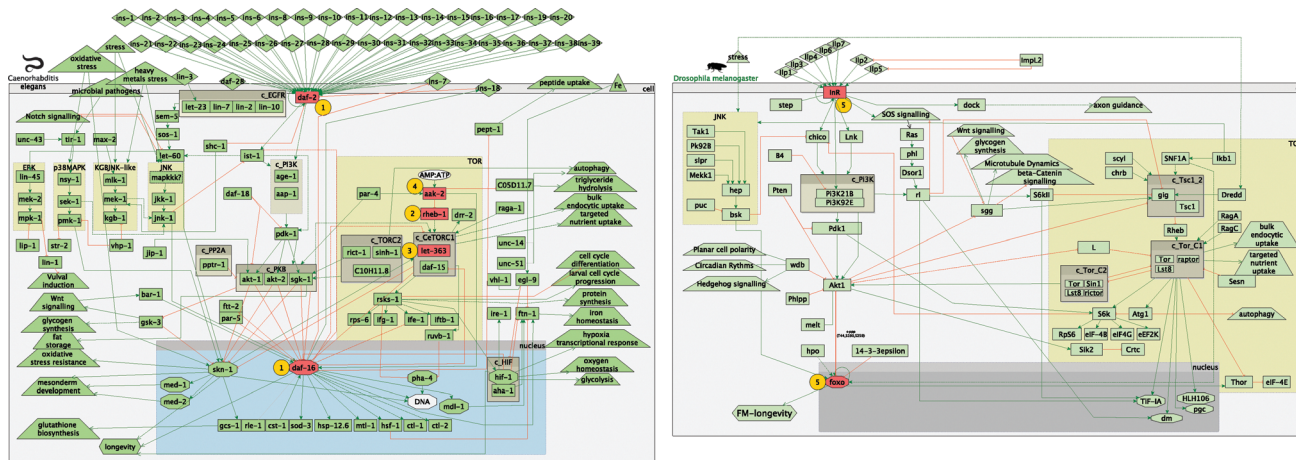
ins-1 ins-2 ins-3 ins-4 ins-5 ins-6 ins-8 ins-9 ins-10 ins-11 ins-12 ins-13 ins-14 ins-15 ins-16 ins-17 ins-19 ins-20
stress ins-21 ins-22 ins-23 ins-24 ins-25 ins-26 ins-27 ins-28 ins-29 ins-30 ins-31 ins-32 ins-33 ins-34 ins-35 ins-36 ins-37 ins-38 ins-39
oxidative stress
heavy metals stress
Caenorhabditis elegans
lin-3
daf-28
ins-7
ins-18
peptide uptake
Fe
cell
microbial pathogens
c_EGFR
let-23 lin-7 lin-2 lin-10
daf-2
1
Notch signalling
sem-5
sos-1
pept-1
unc-43 tir-1 max-2
shc-1
ERK lin-45 mek-2 mpk-1
p38MAPK nsy-1 sek-1 pmk-1
KGB/JNK-like mlk-1 mek-1 kgb-1
let-60
JNK mapkkk? jkk-1 jnk-1
ist-1
c_PI3K age-1 aap-1
daf-18
pdk-1
TOR
AMP:ATP
4 aak-2
2 rheb-1
drr-2
C05D11.7
raga-1
autophagy
triglyceride hydrolysis
bulk endocytic uptake
targeted nutrient uptake
c_TORC2 rict-1 sinh-1 C10H11.8
c_CeTORC1 3 let-363 daf-15
par-4
unc-14
unc-51
vhl-1 egl-9
lip-1 str-2 vhp-1 jip-1
lin-1
c_PP2A pptr-1
c_PKB akt-1 akt-2 sgk-1
ftt-2 par-5
rsks-1
rps-6 ifg-1 ife-1 ifta-1
ruvb-1
cell cycle differentiation
larval cell cycle progression
protein synthesis
iron homeostasis
hypoxia transcriptional response
oxygen homeostasis
glycolysis
Vulval induction
Wnt signalling
bar-1
gsk-3
glycogen synthesis
fat storage
oxidative stress resistance
ire-1 ftn-1
nucleus
c_HIF hif-1 aha-1
skn-1
1 daf-16
pha-4
DNA
mdl-1
mesoderm development
med-1
med-2
glutathione biosynthesis
longevity
gcs-1 rle-1 cst-1 sod-3 hsp-12.6 mtl-1 hsf-1 ctl-1 ctl-2
stress
ilp7 ilp6 ilp4 ilp3 ilp1 ilp2 ilp5 ImpL2
Drosophila melanogaster
InR 5
step
SOS signalling
dock
axon guidance
JNK Tak1 Pk92B slpr Mekk1 hep puc bsk
chico Lnk
Ras phl Dsor1
Wnt signalling
glycogen synthesis
Microtubule Dynamics
beta-Catenin signalling
TOR
scyl chrb SNF1A Ikb1
c_Tsc1_2 gig Tsc1
Dredd
B4
Pten
c_PI3K Pi3K21B Pi3K92E
rl
sgg
S6kII
Rheb
RagA RagC
bulk endocytic uptake
targeted nutrient uptake
Pdk1
Planar cell polarity
Circadian Rythms
Hedgehog signalling
wdb
Akt1
Phlpp
L
c_Tor_C1 Tor raptor Lst8
c_Tor_C2 Tor Sin1 Lst8 rictor
Sesn
Atg1
autophagy
melt
S6k
RpS6 eIF-4B eIF4G eEF2K
Slk2 Crtc
hpo
14-3-3epsilon
nucleus
5 foxo
Thor eIF-4E
FM-longevity
TIF-IA
HLH106
pgc
dm